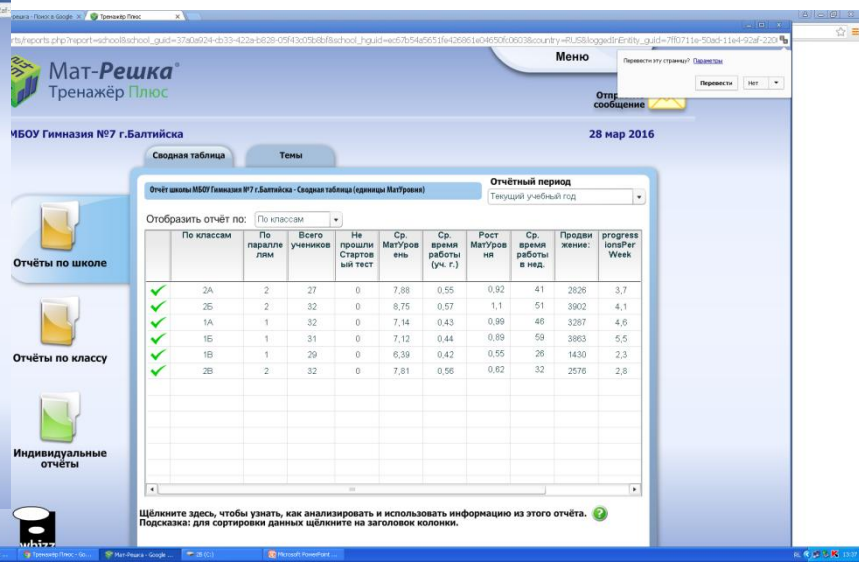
решка - Плюс в Google × Тренажёр Плюс ×

rts/reports.php?report=school&school_guid=37a0a924-cb33-422a-b828-05f43c05b6bf&school_hguid=ec67b54a5651fe426861e04650fc0603&country=RUS&loggedInEntity_guid=7ff0711e-50ad-11e4-92af-220

Мат-Решка®
Тренажёр Плюс

Меню

Перевести эту страницу? Параметры
Перевести Нет

Отпр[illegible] сообщение

МБОУ Гимназия №7 г.Балтийска

28 мар 2016

Сводная таблица
Темы

Отчёты по школе

Отчёты по классу

Индивидуальные отчёты

Отчёт школы МБОУ Гимназия №7 г.Балтийска - Сводная таблица (единицы МатУровня)

Отчётный период
Текущий учебный год

Отобразить отчёт по: По классам

| | По классам | По параллелям | Всего учеников | Не прошли Стартовый тест | Ср. МатУровень | Ср. время работы (уч. г.) | Рост МатУровня | Ср. время работы в нед. | Продвижение: | progressionsPerWeek |
|---|---|---|---|---|---|---|---|---|---|---|
| ✓ | 2А | 2 | 27 | 0 | 7,88 | 0,55 | 0,92 | 41 | 2826 | 3,7 |
| ✓ | 2Б | 2 | 32 | 0 | 8,75 | 0,57 | 1,1 | 51 | 3902 | 4,1 |
| ✓ | 1А | 1 | 32 | 0 | 7,14 | 0,43 | 0,99 | 46 | 3287 | 4,6 |
| ✓ | 1Б | 1 | 31 | 0 | 7,12 | 0,44 | 0,89 | 59 | 3863 | 5,5 |
| ✓ | 1В | 1 | 29 | 0 | 6,39 | 0,42 | 0,55 | 26 | 1430 | 2,3 |
| ✓ | 2В | 2 | 32 | 0 | 7,81 | 0,56 | 0,62 | 32 | 2576 | 2,8 |

Щёлкните здесь, чтобы узнать, как анализировать и использовать информацию из этого отчёта.
Подсказка: для сортировки данных щёлкните на заголовок колонки.

Тренажёр Плюс - Go... Мат-Решка - Google ... 2B (C:) Microsoft PowerPoint ...
RU 13:37